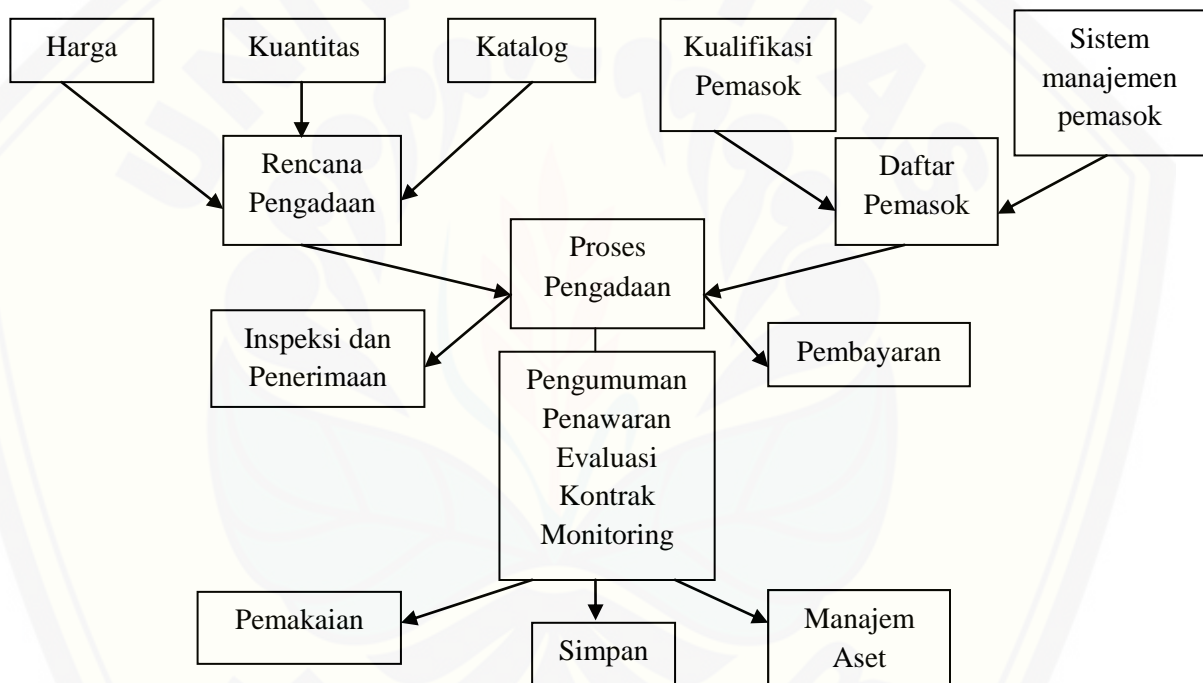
Harga

Kuantitas

Katalog

Kualifikasi Pemasok

Sistem manajemen pemasok

Rencana Pengadaan

Daftar Pemasok

Proses Pengadaan

Inspeksi dan Penerimaan

Pembayaran

Pengumuman
Penawaran
Evaluasi
Kontrak
Monitoring

Pemakaian

Simpan

Manajem Aset